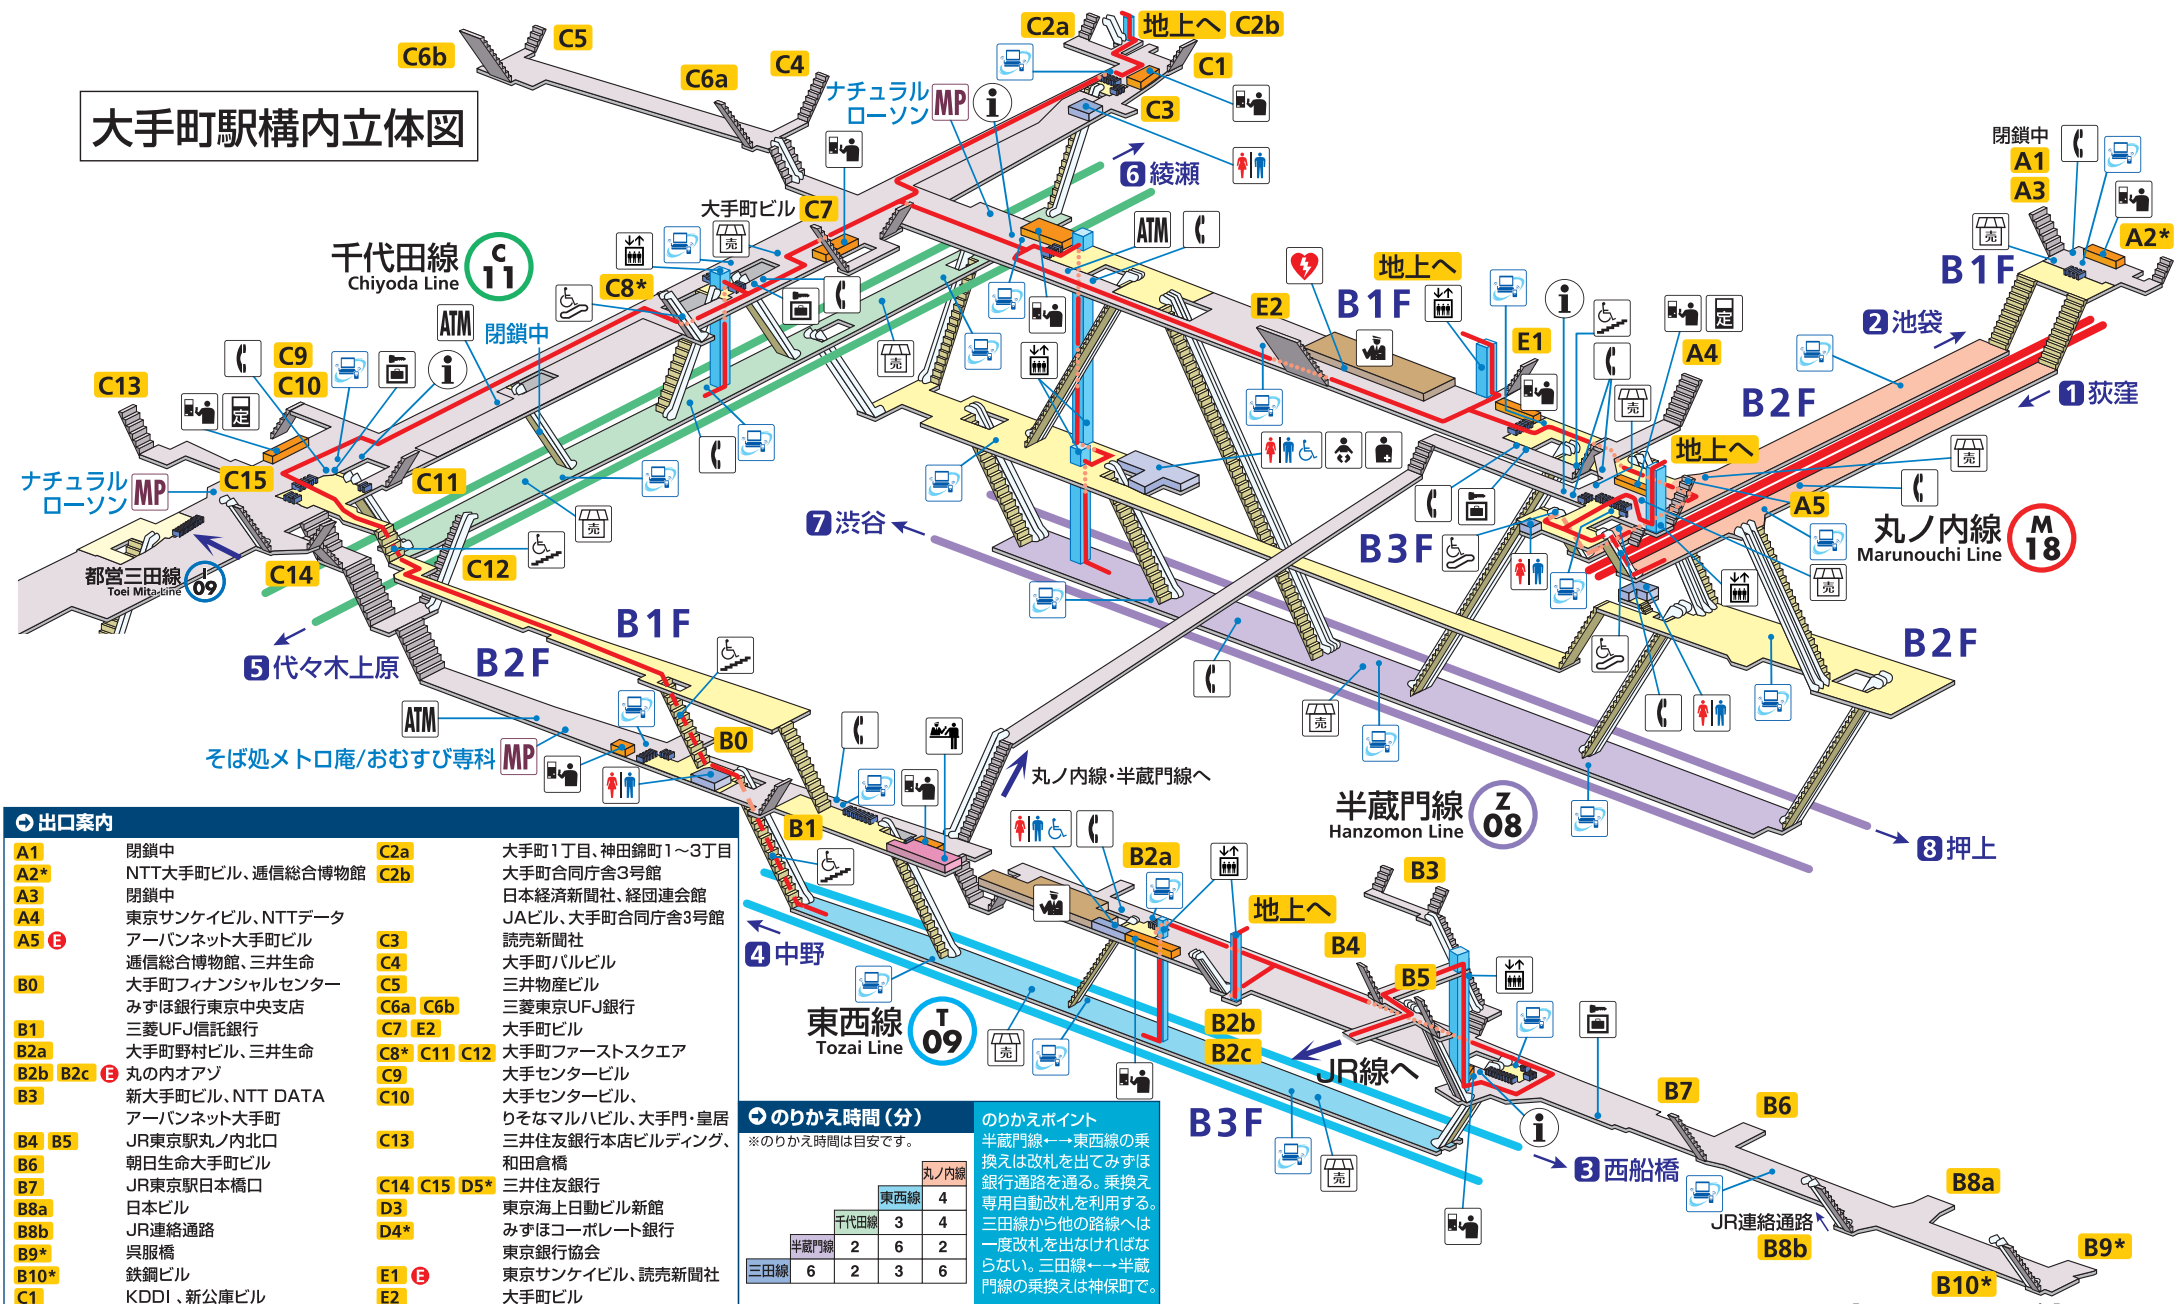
大手町駅構内立体図

C6b C5 C6a C4 C2a 地上へ C2b C1 C3
ナチュラルローソン MP
6 綾瀬
閉鎖中 A1 A3 A2*
B1F
2 池袋
1 荻窪
B2F
大手町ビル C7
千代田線 C 11 Chiyoda Line
C8* ATM 閉鎖中
C9 C10 C13
E2 B1F 地上へ E1 A4
地上へ A5
丸ノ内線 M 18 Marunouchi Line
ナチュラルローソン MP C15 C11
7 渋谷
B3F
C12 C14
都営三田線 I 09 Toei Mita Line
5 代々木上原
B1F B2F
B2F
ATM
そば処メトロ庵/おむすび専科 MP B0
丸ノ内線・半蔵門線へ
半蔵門線 Z 08 Hanzomon Line
8 押上
B1 B2a B3
地上へ B4 B5
4 中野
東西線 T 09 Tozai Line
B2b B2c
JR線へ
B3F
B7 B6
3 西船橋
JR連絡通路 B8a B8b
B9* B10*

出口案内
| | | | |
|---|---|---|---|
| A1 | 閉鎖中 | C2a | 大手町1丁目、神田錦町1～3丁目 |
| A2* | NTT大手町ビル、逓信総合博物館 | C2b | 大手町合同庁舎3号館 |
| A3 | 閉鎖中 | | 日本経済新聞社、経団連会館 |
| A4 | 東京サンケイビル、NTTデータ | | JAビル、大手町合同庁舎3号館 |
| A5 E | アーバンネット大手町ビル | C3 | 読売新聞社 |
| | 逓信総合博物館、三井生命 | C4 | 大手町パルビル |
| B0 | 大手町フィナンシャルセンター | C5 | 三井物産ビル |
| | みずほ銀行東京中央支店 | C6a C6b | 三菱東京UFJ銀行 |
| B1 | 三菱UFJ信託銀行 | C7 E2 | 大手町ビル |
| B2a | 大手町野村ビル、三井生命 | C8* C11 C12 | 大手町ファーストスクエア |
| B2b B2c E | 丸の内オアゾ | C9 | 大手センタービル |
| B3 | 新大手町ビル、NTT DATA | C10 | 大手センタービル、 |
| | アーバンネット大手町 | | りそなマルハビル、大手門・皇居 |
| B4 B5 | JR東京駅丸ノ内北口 | C13 | 三井住友銀行本店ビルディング、 |
| B6 | 朝日生命大手町ビル | | 和田倉橋 |
| B7 | JR東京駅日本橋口 | C14 C15 D5* | 三井住友銀行 |
| B8a | 日本ビル | D3 | 東京海上日動ビル新館 |
| B8b | JR連絡通路 | D4* | みずほコーポレート銀行 |
| B9* | 呉服橋 | | 東京銀行協会 |
| B10* | 鉄鋼ビル | E1 E | 東京サンケイビル、読売新聞社 |
| C1 | KDDI 、新公庫ビル | E2 | 大手町ビル |

のりかえ時間（分）
※のりかえ時間は目安です。
| | | | | 丸ノ内線 |
|---|---|---|---|---|
| | | | 東西線 | 4 |
| | | 千代田線 | 3 | 4 |
| | 半蔵門線 | 2 | 6 | 2 |
| 三田線 | 6 | 2 | 3 | 6 |

のりかえポイント
半蔵門線←→東西線の乗換えは改札を出てみずほ銀行通路を通る。乗換え専用自動改札を利用する。三田線から他の路線へは一度改札を出なければならない。三田線←→半蔵門線の乗換えは神保町で。